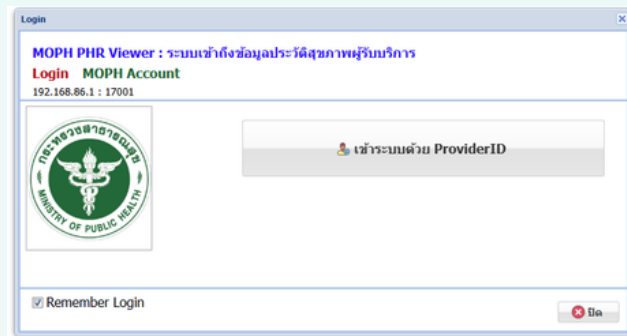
Login

MOPH PHR Viewer : ระบบเข้าถึงข้อมูลประวัติสุขภาพผู้รับบริการ

Login MOPH Account

192.168.86.1 : 17001

กระทรวงสาธารณสุข

MINISTRY OF PUBLIC HEALTH

เข้าระบบด้วย ProviderID

Remember Login

ปิด